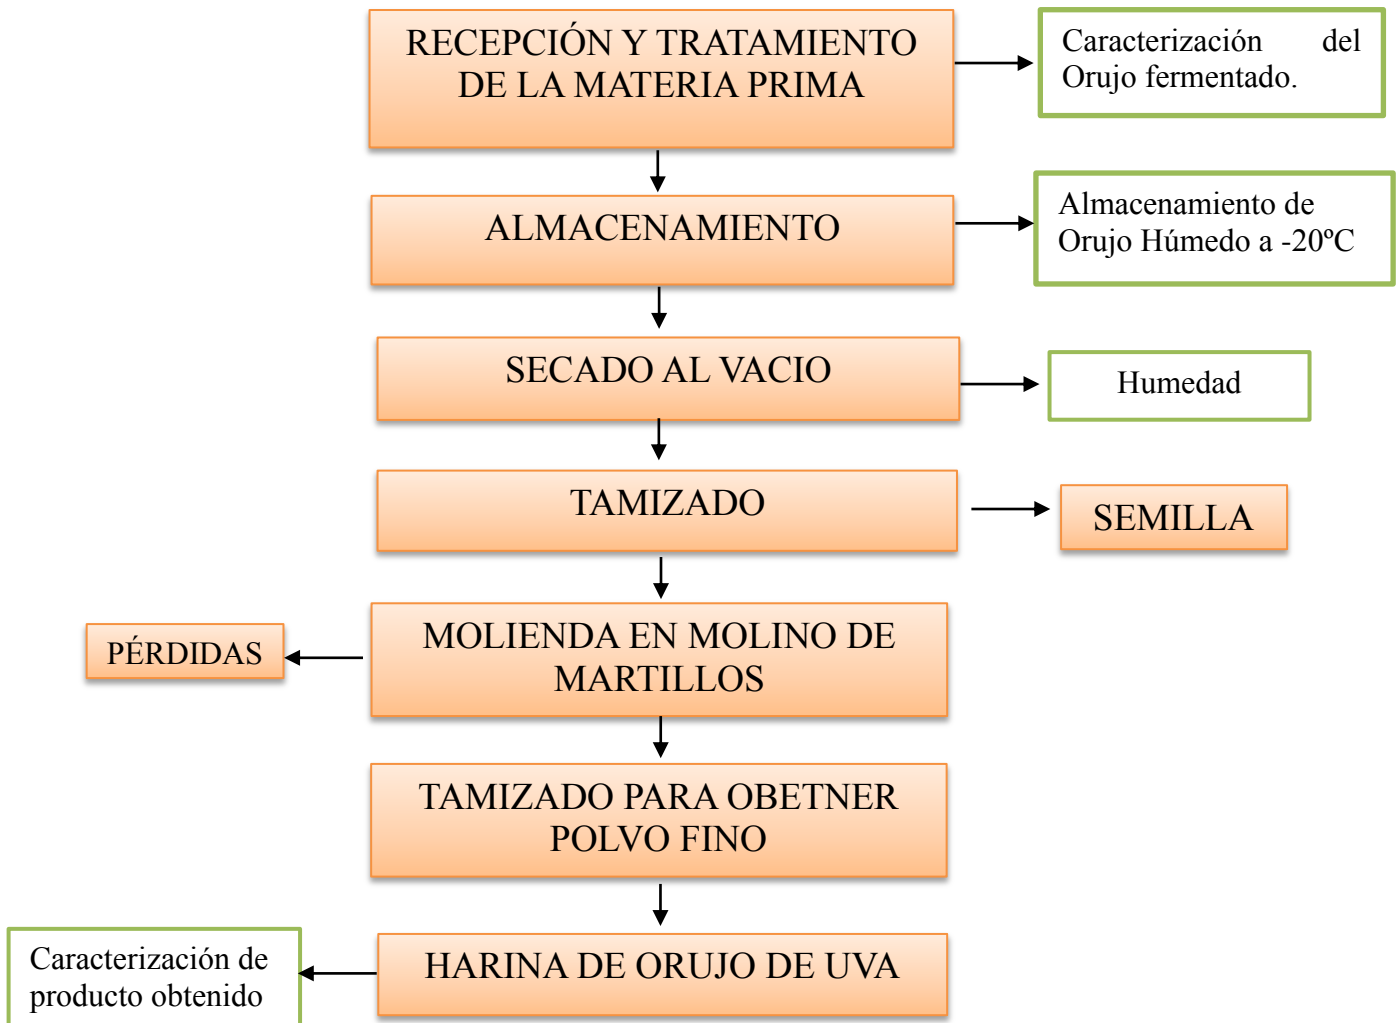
RECEPCIÓN Y TRATAMIENTO DE LA MATERIA PRIMA

Caracterización del Orujo fermentado.

ALMACENAMIENTO

Almacenamiento de Orujo Húmedo a -20ºC

SECADO AL VACIO

Humedad

TAMIZADO

SEMILLA

PÉRDIDAS

MOLIENDA EN MOLINO DE MARTILLOS

TAMIZADO PARA OBETNER POLVO FINO

Caracterización de producto obtenido

HARINA DE ORUJO DE UVA